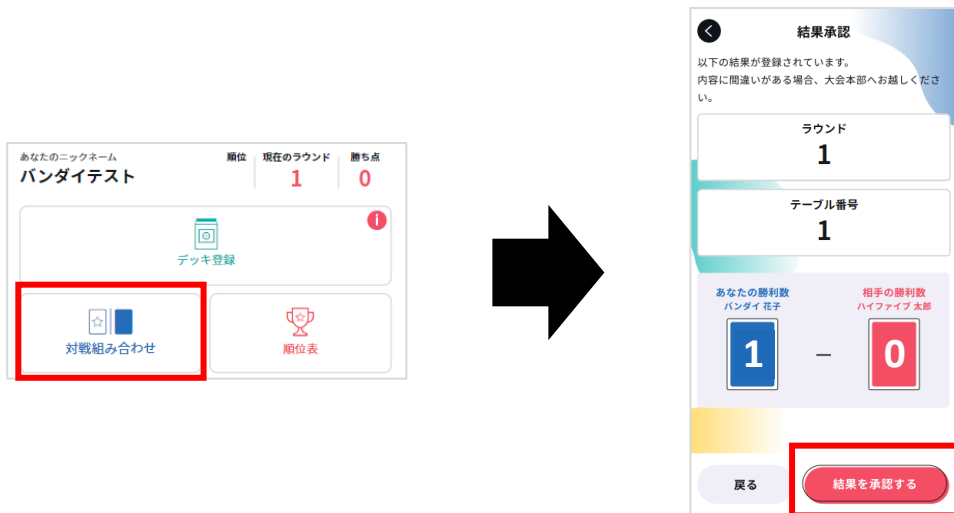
あなたのニックネーム
バンダイテスト

| 順位 | 現在のラウンド | 勝ち点 |
|---|---|---|
| | 1 | 0 |

デッキ登録
i
対戦組み合わせ
順位表

結果承認
以下の結果が登録されています。
内容に間違いがある場合、大会本部へお越しください。

ラウンド
1

テーブル番号
1

あなたの勝利数
バンダイ 花子
1
–
相手の勝利数
ハイファイブ 太郎
0

戻る
結果を承認する